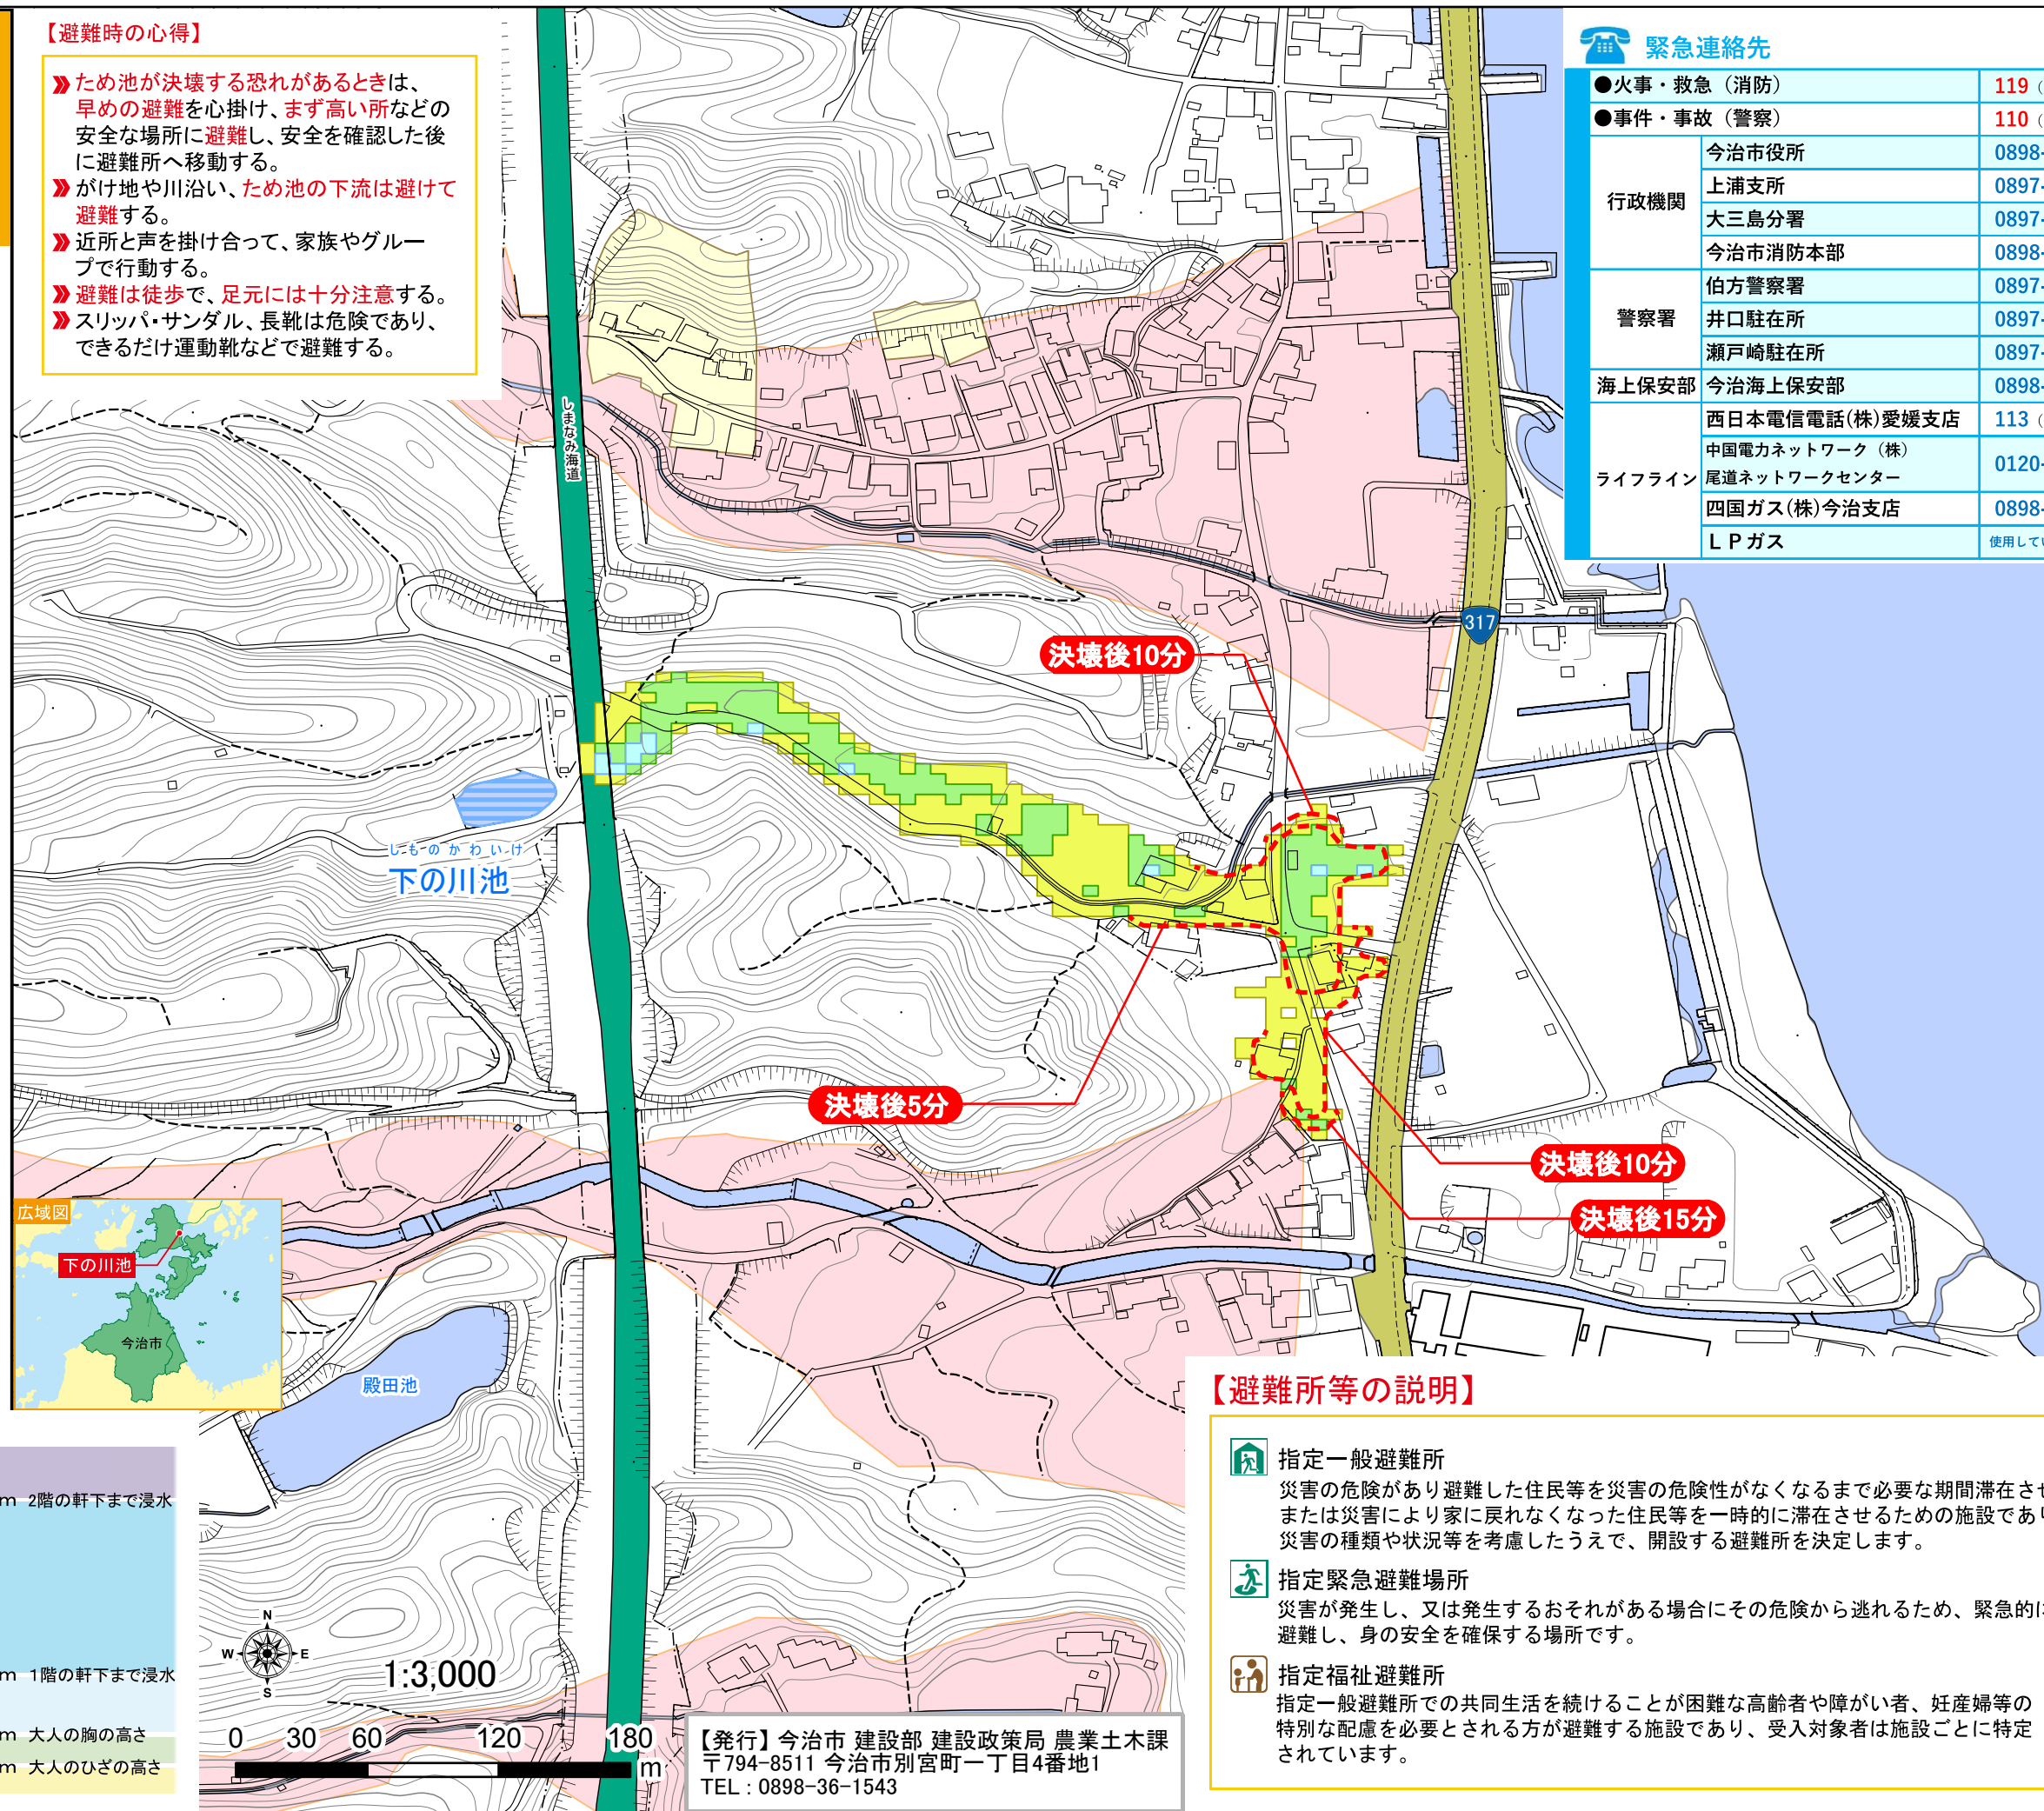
【避難時の心得】

» ため池が決壊する恐れがあるときは、早めの避難を心掛け、まず高い所などの安全な場所に避難し、安全を確認した後に避難所へ移動する。
» がけ地や川沿い、ため池の下流は避けて避難する。
» 近所と声を掛け合って、家族やグループで行動する。
» 避難は徒歩で、足元には十分注意する。
» スリッパ・サンダル、長靴は危険であり、できるだけ運動靴などで避難する。

緊急連絡先

| | | |
|---|---|---|
| ●火事・救急（消防） | | 119 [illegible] |
| ●事件・事故（警察） | | 110 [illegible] |
| 行政機関 | 今治市役所 | 0898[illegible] |
| | 上浦支所 | 0897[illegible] |
| | 大三島分署 | 0897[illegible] |
| | 今治市消防本部 | 0898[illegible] |
| 警察署 | 伯方警察署 | 0897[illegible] |
| | 井口駐在所 | 0897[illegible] |
| | 瀬戸崎駐在所 | 0897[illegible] |
| 海上保安部 | 今治海上保安部 | 0898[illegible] |
| ライフライン | 西日本電信電話(株)愛媛支店 | 113 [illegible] |
| | 中国電力ネットワーク（株）尾道ネットワークセンター | 0120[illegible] |
| | 四国ガス(株)今治支店 | 0898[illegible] |
| | ＬＰガス | 使用して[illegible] |

しまなみ海道

317

決壊後10分

しものかわいけ
下の川池

決壊後5分

決壊後10分

決壊後15分

広域図
下の川池
今治市

殿田池

m 2階の軒下まで浸水
m 1階の軒下まで浸水
m 大人の胸の高さ
m 大人のひざの高さ

N
W E
S

1:3,000

0 30 60 120 180
m

【発行】今治市 建設部 建設政策局 農業土木課
〒794-8511 今治市別宮町一丁目4番地1
TEL：0898-36-1543

【避難所等の説明】

指定一般避難所
災害の危険があり避難した住民等を災害の危険性がなくなるまで必要な期間滞在さ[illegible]
または災害により家に戻れなくなった住民等を一時的に滞在させるための施設であ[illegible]
災害の種類や状況等を考慮したうえで、開設する避難所を決定します。

指定緊急避難場所
災害が発生し、又は発生するおそれがある場合にその危険から逃れるため、緊急的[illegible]
避難し、身の安全を確保する場所です。

指定福祉避難所
指定一般避難所での共同生活を続けることが困難な高齢者や障がい者、妊産婦等の
特別な配慮を必要とされる方が避難する施設であり、受入対象者は施設ごとに特定
されています。